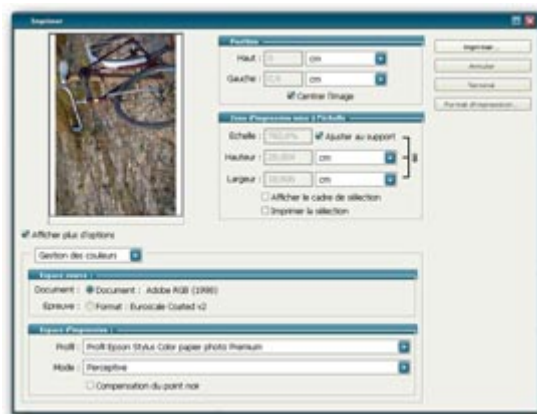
Imprimer

Position

Haut : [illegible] cm

Gauche : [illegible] cm

Centrer l'image

Zone d'impression mise à l'échelle

Echelle : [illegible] Ajuster au support

Hauteur : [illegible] cm

Largeur : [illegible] cm

Afficher le cadre de sélection

Imprimer la sélection

Imprimer...

Annuler

Terminé

Format d'impression...

Afficher plus d'options

Gestion des couleurs

Espace source :

Document : Document : Adobe RGB (1998)

Epreuve : Format : Euroscale Coated v2

Espace d'impression :

Profil : Profil Epson Stylus Color paper photo Premium

Mode : Perceptive

Compensation du point noir